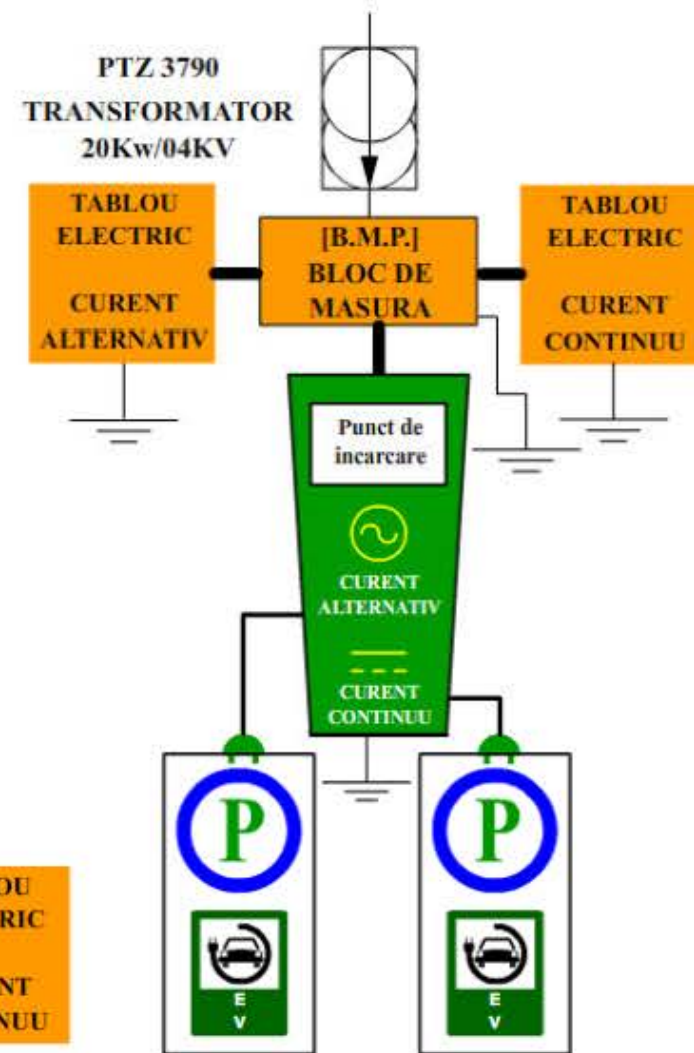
PTZ 3790
TRANSFORMATOR
20Kw/04KV

TABLOU
ELECTRIC

CURENT
ALTERNATIV

[B.M.P.]
BLOC DE
MASURA

TABLOU
ELECTRIC

CURENT
CONTINUU

Punct de
incarcare

CURENT
ALTERNATIV

CURENT
CONTINUU

P

E
V

P

E
V

OU
RIC

NT
NUU